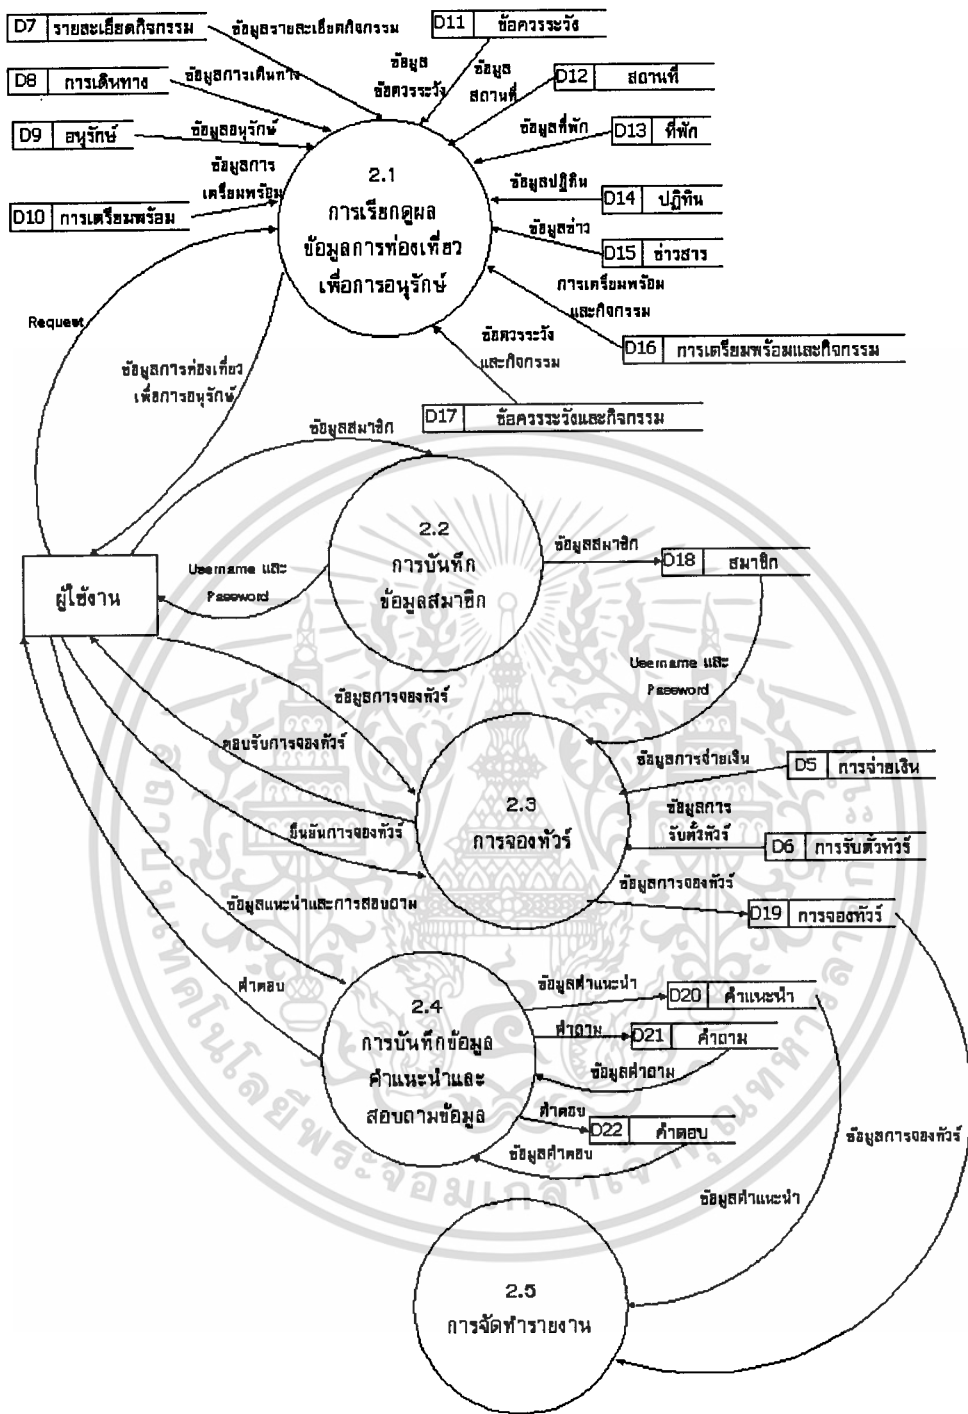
D7 รายละเอียดกิจกรรม

ข้อมูลรายละเอียดกิจกรรม

D11 ข้อควรระวัง

ข้อมูล ข้อควรระวัง

ข้อมูล สถานที่

D12 สถานที่

D8 การเดินทาง

ข้อมูลการเดินทาง

ข้อมูลที่พัก

D13 ที่พัก

D9 อนุรักษ์

ข้อมูลอนุรักษ์

ข้อมูลการ เตรียมพร้อม

2.1 การเรียกดูผล ข้อมูลการท่องเที่ยว เพื่อการอนุรักษ์

ข้อมูลปฏิทิน

D14 ปฏิทิน

D10 การเตรียมพร้อม

ข้อมูลข่าว

D15 ข่าวสาร

การเตรียมพร้อม และกิจกรรม

Request

ข้อควรระวัง และกิจกรรม

D16 การเตรียมพร้อมและกิจกรรม

ข้อมูลการท่องเที่ยว เพื่อการอนุรักษ์

D17 ข้อควรระวังและกิจกรรม

ข้อมูลสมาชิก

2.2 การบันทึก ข้อมูลสมาชิก

ข้อมูลสมาชิก

D18 สมาชิก

ผู้ใช้งาน

Username และ Password

Username และ Password

ข้อมูลการจองทัวร์

ตอบรับการจองทัวร์

ข้อมูลการจ่ายเงิน

D5 การจ่ายเงิน

2.3 การจองทัวร์

ข้อมูลการ รับตั๋วทัวร์

ยืนยันการจองทัวร์

D6 การรับตั๋วทัวร์

ข้อมูลการจองทัวร์

ข้อมูลแนะนำและการสอบถาม

D19 การจองทัวร์

ข้อมูลคำแนะนำ

คำตอบ

D20 คำแนะนำ

2.4 การบันทึกข้อมูล คำแนะนำและ สอบถามข้อมูล

คำถาม

D21 คำถาม

ข้อมูลคำถาม

คำตอบ

D22 คำตอบ

ข้อมูลคำตอบ

ข้อมูลการจองทัวร์

ข้อมูลคำแนะนำ

2.5 การจัดทำรายงาน